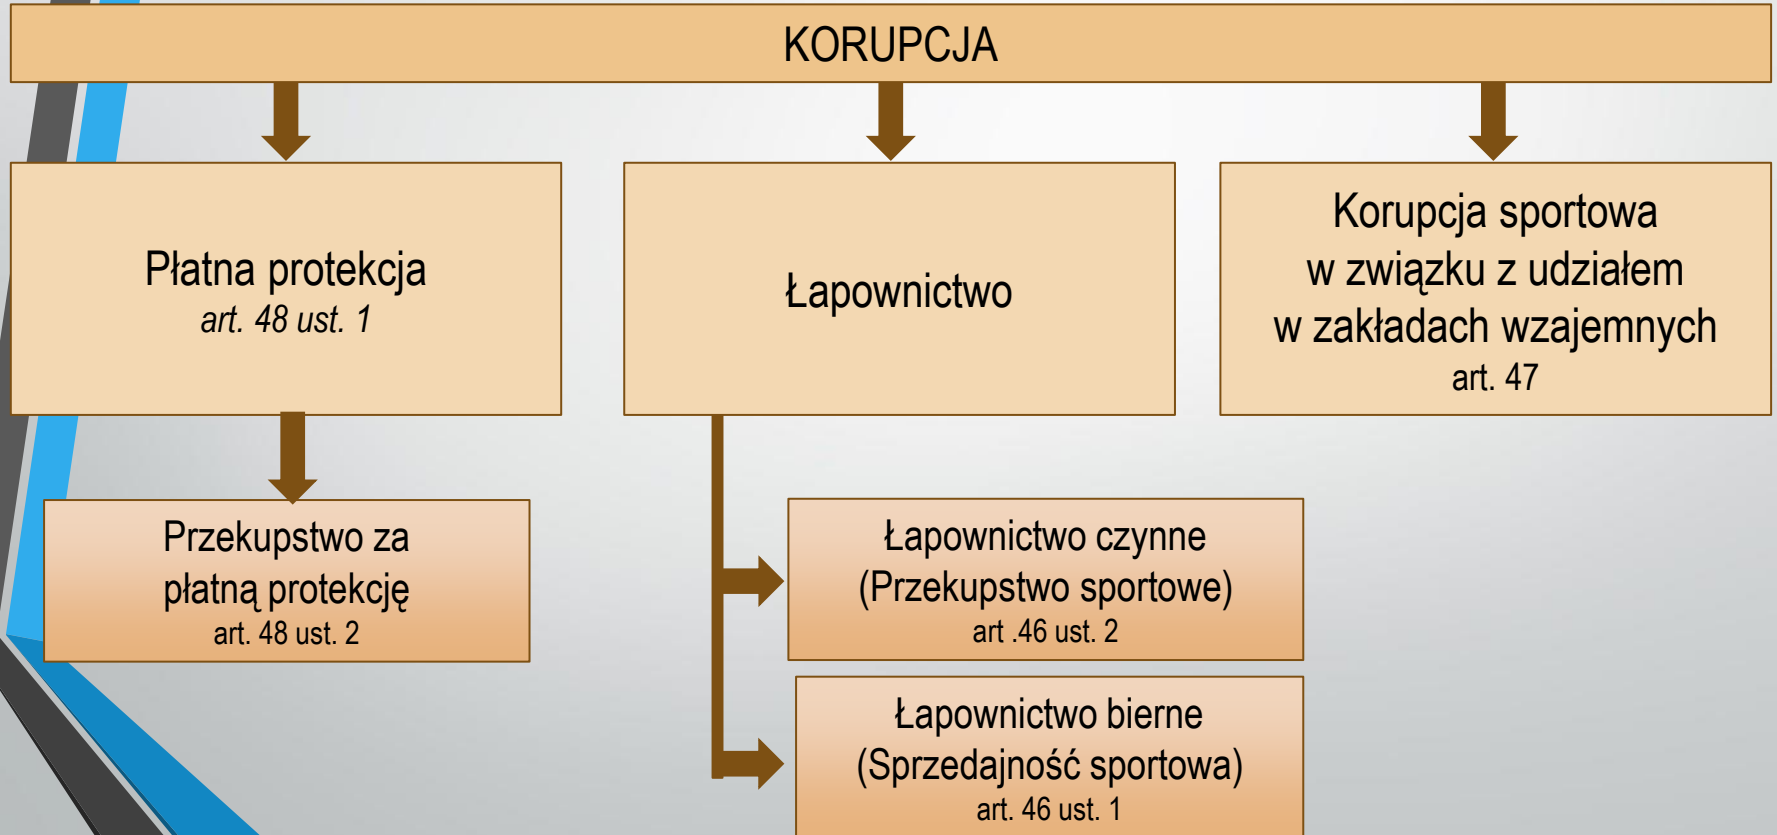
KORUPCJA

Płatna protekcja
art. 48 ust. 1

Łapownictwo

Korupcja sportowa w związku z udziałem w zakładach wzajemnych
art. 47

Przekupstwo za płatną protekcję
art. 48 ust. 2

Łapownictwo czynne
(Przekupstwo sportowe)
art .46 ust. 2

Łapownictwo bierne
(Sprzedajność sportowa)
art. 46 ust. 1